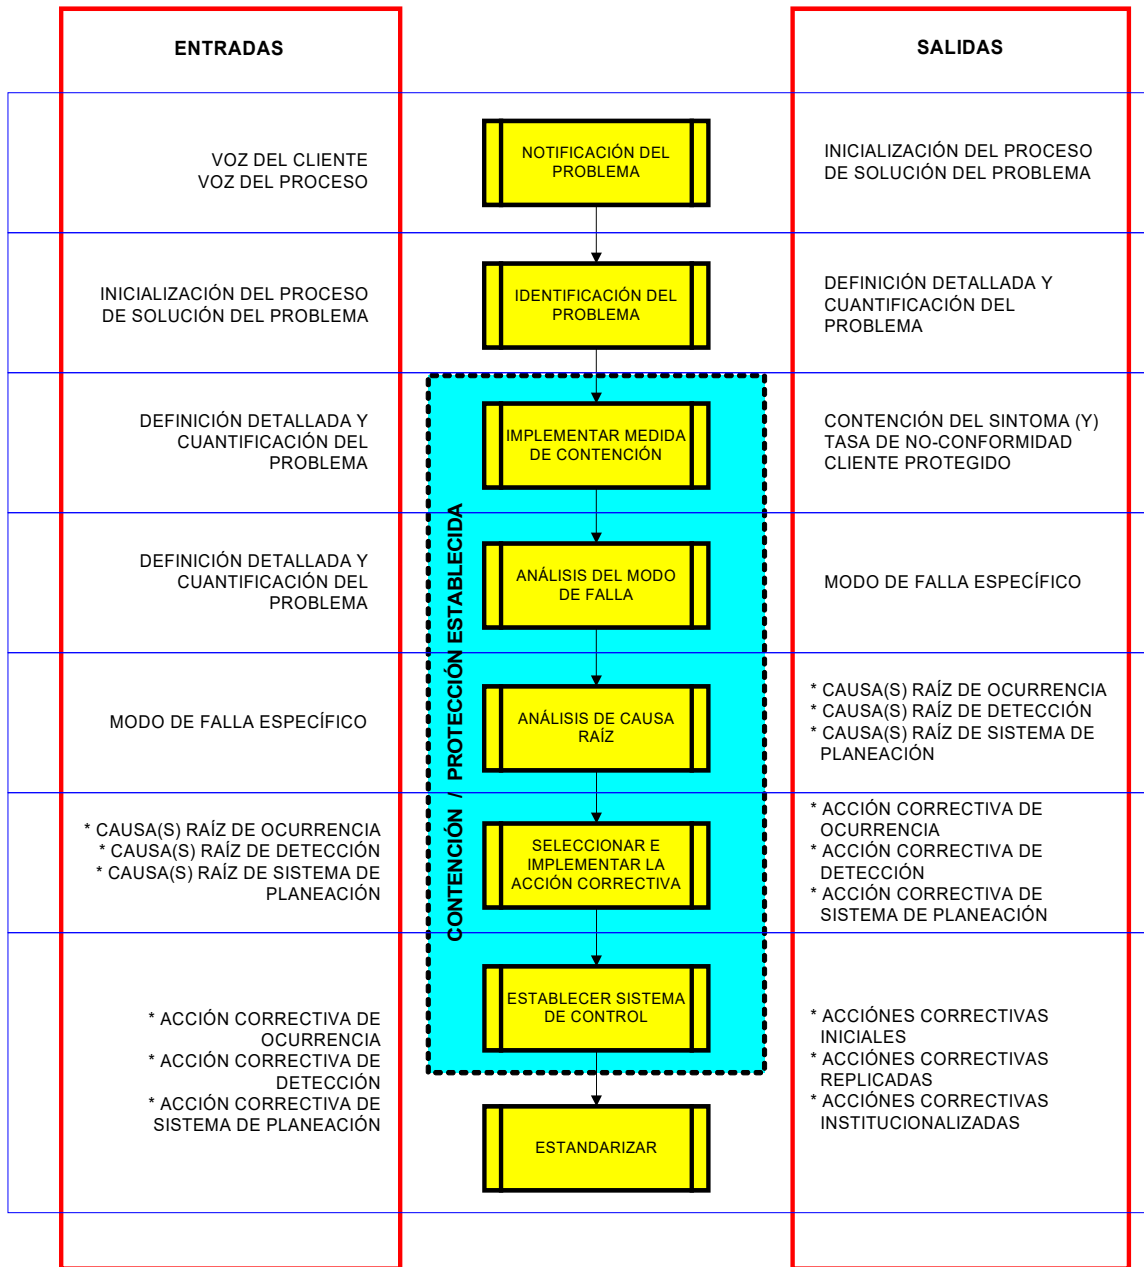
ENTRADAS

SALIDAS

VOZ DEL CLIENTE
VOZ DEL PROCESO

NOTIFICACIÓN DEL PROBLEMA

INICIALIZACIÓN DEL PROCESO DE SOLUCIÓN DEL PROBLEMA

INICIALIZACIÓN DEL PROCESO DE SOLUCIÓN DEL PROBLEMA

IDENTIFICACIÓN DEL PROBLEMA

DEFINICIÓN DETALLADA Y CUANTIFICACIÓN DEL PROBLEMA

DEFINICIÓN DETALLADA Y CUANTIFICACIÓN DEL PROBLEMA

IMPLEMENTAR MEDIDA DE CONTENCIÓN

CONTENCIÓN DEL SINTOMA (Y)
TASA DE NO-CONFORMIDAD
CLIENTE PROTEGIDO

DEFINICIÓN DETALLADA Y CUANTIFICACIÓN DEL PROBLEMA

ANÁLISIS DEL MODO DE FALLA

MODO DE FALLA ESPECÍFICO

MODO DE FALLA ESPECÍFICO

ANÁLISIS DE CAUSA RAÍZ

* CAUSA(S) RAÍZ DE OCURRENCIA
* CAUSA(S) RAÍZ DE DETECCIÓN
* CAUSA(S) RAÍZ DE SISTEMA DE PLANEACIÓN

* CAUSA(S) RAÍZ DE OCURRENCIA
* CAUSA(S) RAÍZ DE DETECCIÓN
* CAUSA(S) RAÍZ DE SISTEMA DE PLANEACIÓN

SELECCIONAR E IMPLEMENTAR LA ACCIÓN CORRECTIVA

* ACCIÓN CORRECTIVA DE OCURRENCIA
* ACCIÓN CORRECTIVA DE DETECCIÓN
* ACCIÓN CORRECTIVA DE SISTEMA DE PLANEACIÓN

* ACCIÓN CORRECTIVA DE OCURRENCIA
* ACCIÓN CORRECTIVA DE DETECCIÓN
* ACCIÓN CORRECTIVA DE SISTEMA DE PLANEACIÓN

ESTABLECER SISTEMA DE CONTROL

* ACCIÓNES CORRECTIVAS INICIALES
* ACCIÓNES CORRECTIVAS REPLICADAS
* ACCIÓNES CORRECTIVAS INSTITUCIONALIZADAS

CONTENCIÓN / PROTECCIÓN ESTABLECIDA

ESTANDARIZAR